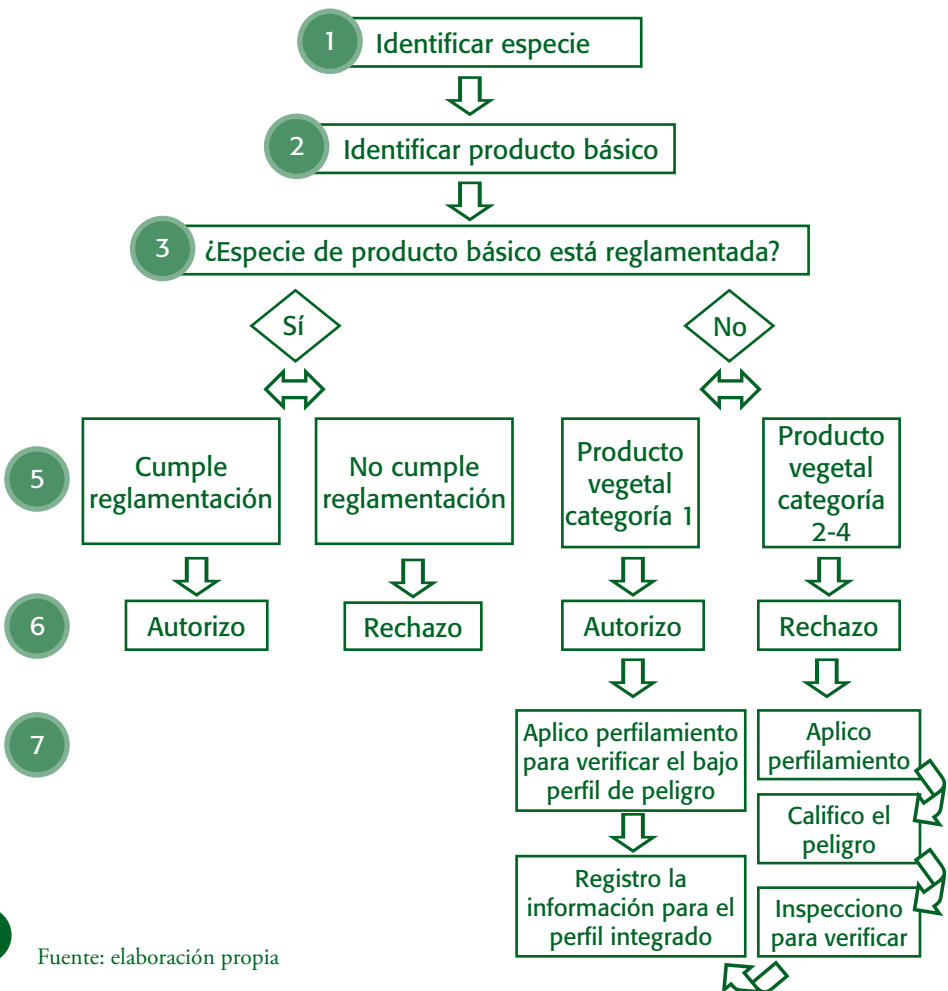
1 Identificar especie

2 Identificar producto básico

3 ¿Especie de producto básico está reglamentada?

Sí

No

5

Cumple reglamentación

No cumple reglamentación

Producto vegetal categoría 1

Producto vegetal categoría 2-4

6

Autorizo

Rechazo

Autorizo

Rechazo

7

Aplico perfilamiento para verificar el bajo perfil de peligro

Registro la información para el perfil integrado

Aplico perfilamiento

Califico el peligro

Inspecciono para verificar

Fuente: elaboración propia